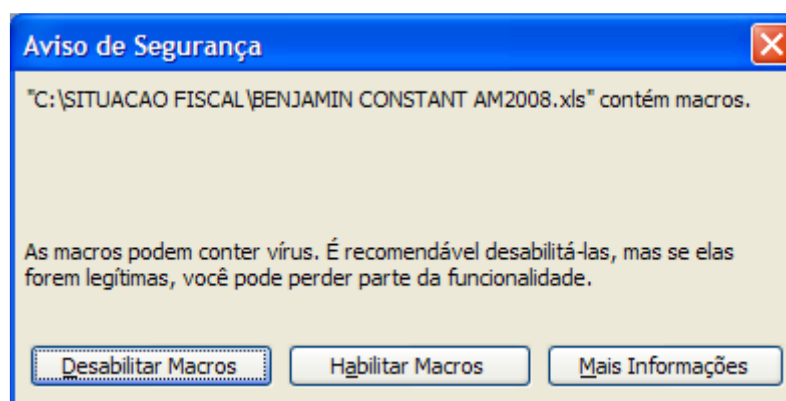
Aviso de Segurança

"C:\SITUACAO FISCAL\BENJAMIN CONSTANT AM2008.xls" contém macros.

As macros podem conter vírus. É recomendável desabilitá-las, mas se elas forem legítimas, você pode perder parte da funcionalidade.

Desabilitar Macros | Habilitar Macros | Mais Informações